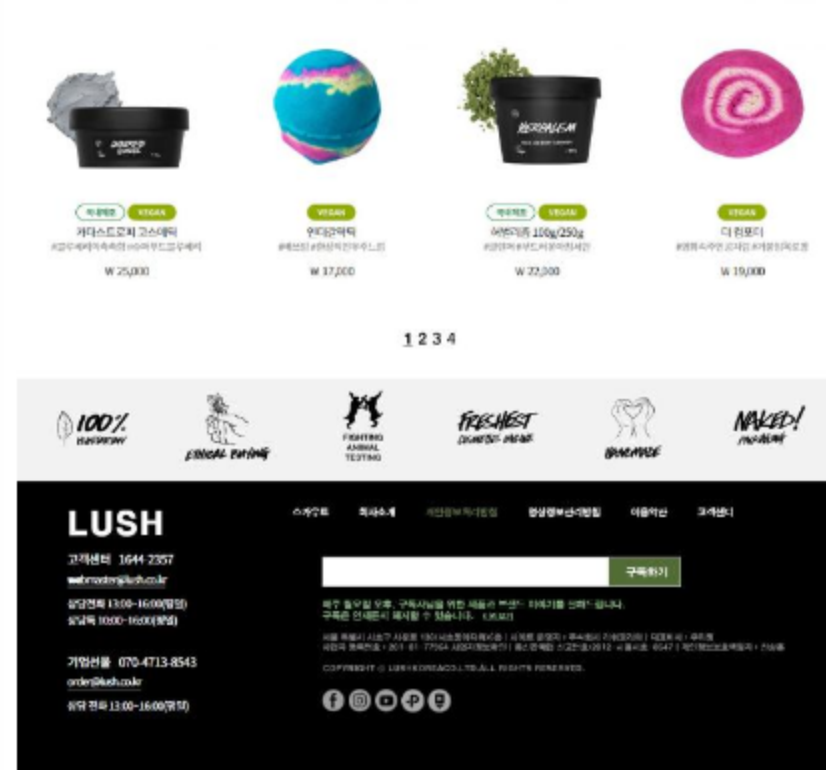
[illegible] VEGAN
카다스트로피 코스메틱
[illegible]
W 25,000

VEGAN
인터갈락틱
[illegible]
W 17,000

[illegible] VEGAN
어썬티쥬 100g/250g
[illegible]
W 22,000

VEGAN
디 컴포터
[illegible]
W 19,000

1 2 3 4

100% VEGETARIAN
ETHICAL BUYING
FIGHTING ANIMAL TESTING
FRESHEST COSMETICS ON EARTH
HANDMADE
NAKED! PACKAGING

LUSH
고객센터 1644-2357
webmaster@lush.co.kr
상담전화 13:00~16:00(평일)
상담톡 10:00~16:00(평일)

기업선물 070-4713-8543
order@lush.co.kr
상담 전화 13:00~16:00(평일)

스카우트 회사소개 개인정보처리방침 영상정보처리기기운영방침 이용약관 고객센터

구독하기

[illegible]
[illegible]

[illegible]
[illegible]

COPYRIGHT © LUSHKOREA CO.,LTD ALL RIGHTS RESERVED.